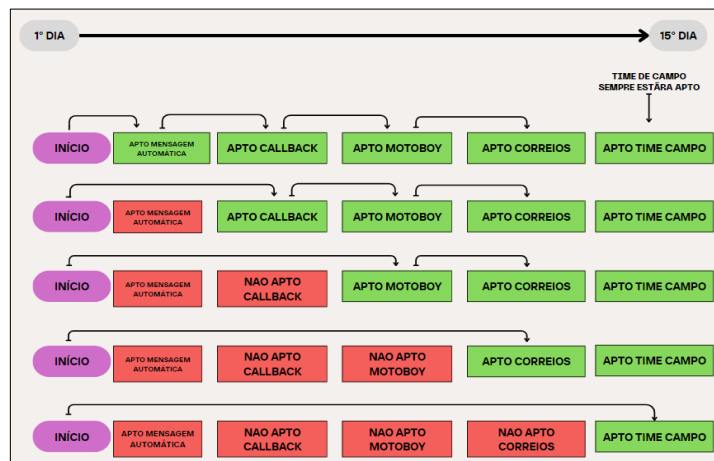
1° DIA

15° DIA

TIME DE CAMPO SEMPRE ESTÁRA APTO

INÍCIO

APTO MENSAGEM AUTOMÁTICA

APTO CALLBACK

APTO MOTOBOY

APTO CORREIOS

APTO TIME CAMPO

INÍCIO

APTO MENSAGEM AUTOMÁTICA

APTO CALLBACK

APTO MOTOBOY

APTO CORREIOS

APTO TIME CAMPO

INÍCIO

APTO MENSAGEM AUTOMÁTICA

NAO APTO CALLBACK

APTO MOTOBOY

APTO CORREIOS

APTO TIME CAMPO

INÍCIO

APTO MENSAGEM AUTOMÁTICA

NAO APTO CALLBACK

NAO APTO MOTOBOY

APTO CORREIOS

APTO TIME CAMPO

INÍCIO

APTO MENSAGEM AUTOMÁTICA

NAO APTO CALLBACK

NAO APTO MOTOBOY

NAO APTO CORREIOS

APTO TIME CAMPO